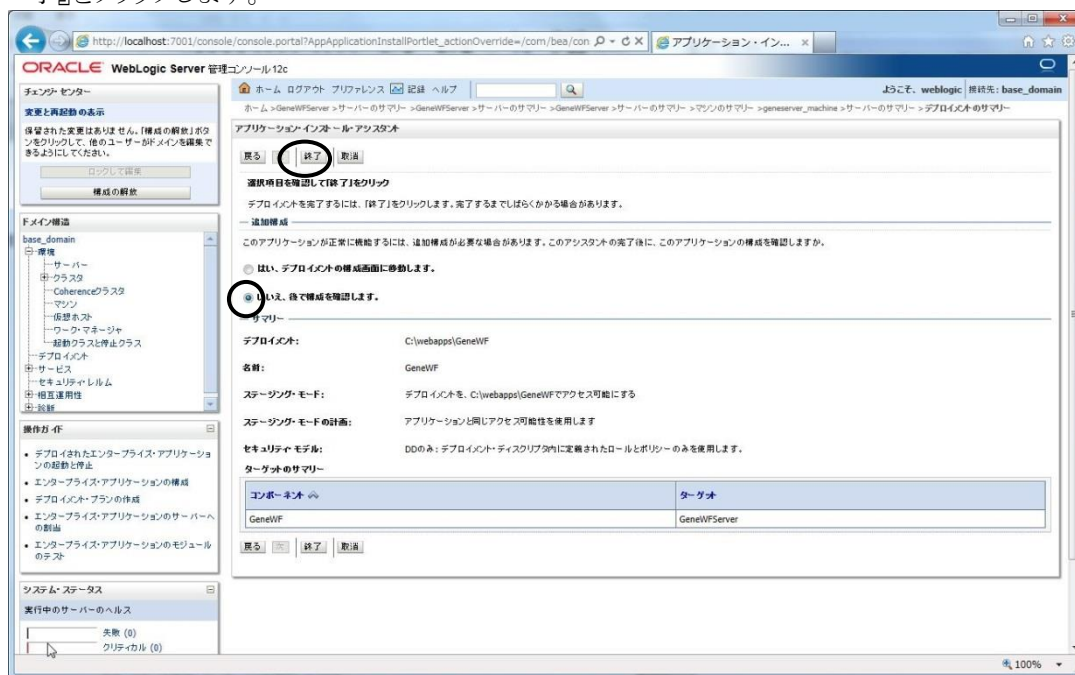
了」をクリックします。

http://localhost:7001/console/console.portal?AppApplicationInstallPortlet_actionOverride=/com/bea/con

アプリケーション・イン...

ORACLE WebLogic Server 管理コンソール 12c

チェンジ・センター

変更と再起動の表示

保留された変更はありません。「構成の解放」ボタンをクリックして、他のユーザーがドメインを編集できるようにしてください。

ロックして編集

構成の解放

ドメイン構造

base_domain
環境
サーバー
クラスタ
Coherenceクラスタ
マシン
仮想ホスト
ワーク・マネージャ
起動クラスと停止クラス
デプロイメント
サービス
セキュリティ・レルム
相互運用性
診断

操作ガイド

• デプロイされたエンタープライズ・アプリケーションの起動と停止
• エンタープライズ・アプリケーションの構成
• デプロイメント・プランの作成
• エンタープライズ・アプリケーションのサーバーへの割当
• エンタープライズ・アプリケーションのモジュールのテスト

システム・ステータス

実行中のサーバーのヘルス

失敗 (0)
クリティカル (0)

ホーム ログアウト プリファレンス 記録 ヘルプ

ようこそ、weblogic 接続先: base_domain

ホーム >GeneWFServer >サーバーのサマリー >GeneWFServer >サーバーのサマリー >GeneWFServer >サーバーのサマリー >マシンのサマリー >geneserver_machine >サーバーのサマリー >デプロイメントのサマリー

アプリケーション・インストール・アシスタント

戻る 次 終了 取消

選択項目を確認して「終了」をクリック

デプロイメントを完了するには、「終了」をクリックします。完了するまでしばらくかかる場合があります。

追加構成

このアプリケーションが正常に機能するには、追加構成が必要な場合があります。このアシスタントの完了後に、このアプリケーションの構成を確認しますか。

はい、デプロイメントの構成画面に移動します。

いいえ、後で構成を確認します。

サマリー

| デプロイメント: | C:\webapps\GeneWF |
|---|---|
| 名前: | GeneWF |
| ステージング・モード: | デプロイメントを、C:\webapps\GeneWFでアクセス可能にする |
| ステージング・モードの計画: | アプリケーションと同じアクセス可能性を使用します |
| セキュリティ・モデル: | DDのみ: デプロイメント・ディスクリプタ内に定義されたロールとポリシーのみを使用します。 |

ターゲットのサマリー

| コンポーネント | ターゲット |
|---|---|
| GeneWF | GeneWFServer |

戻る 次 終了 取消

100%